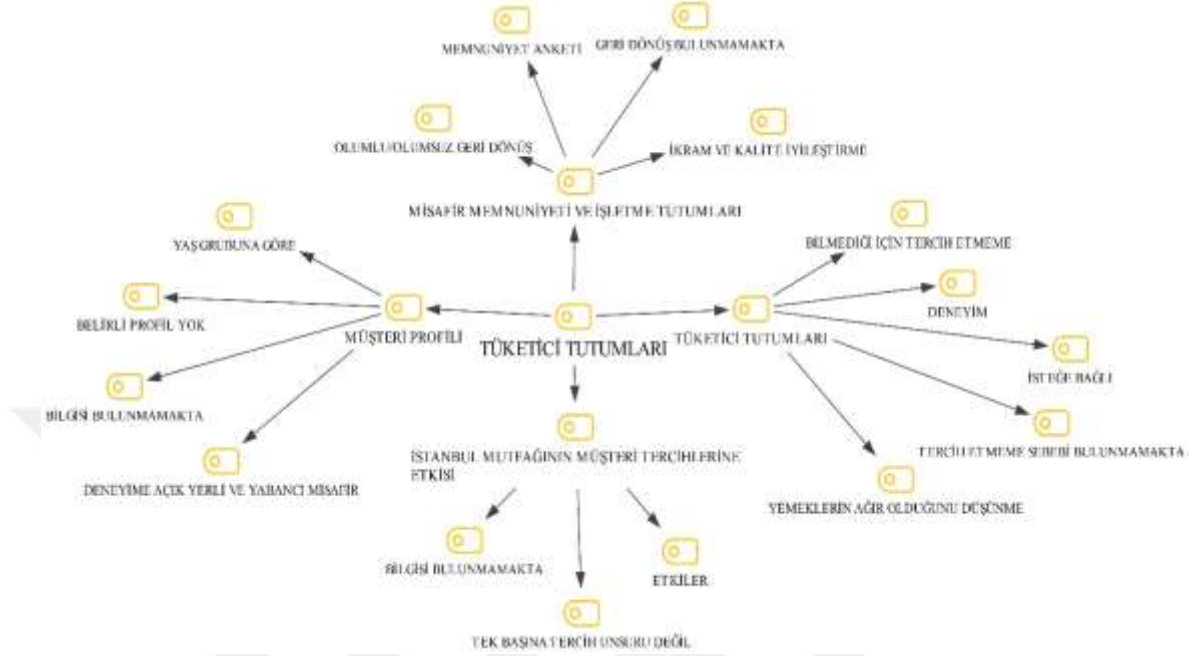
MEMNUNİYET ANKETİ

GERİ DÖNÜŞ BULUNMAMAKTA

OLUMLU/OLUMSUZ GERİ DÖNÜŞ

İKRAM VE KALİTE İYİLEŞTİRME

MİSAFİR MEMNUNİYETİ VE İŞLETME TUTUMLARI

YAŞ GRUBUNA GÖRE

BİLMEDİĞİ İÇİN TERCİH ETMEME

BELİRLİ PROFİL YOK

MÜŞTERİ PROFİLİ

TÜKETİCİ TUTUMLARI

TÜKETİCİ TUTUMLARI

DENEYİM

İSTEĞE BAĞLI

BİLGİSİ BULUNMAMAKTA

İSTANBUL MUTFAĞININ MÜŞTERİ TERCİHLERİNE ETKİSİ

TERCİH ETMEME SEBEBİ BULUNMAMAKTA

DENEYİME AÇIK YERLİ VE YABANCI MİSAFİR

YEMEKLERİN AĞIR OLDUĞUNU DÜŞÜNME

BİLGİSİ BULUNMAMAKTA

ETKİLER

TEK BAŞINA TERCİH UNSURU DEĞİL